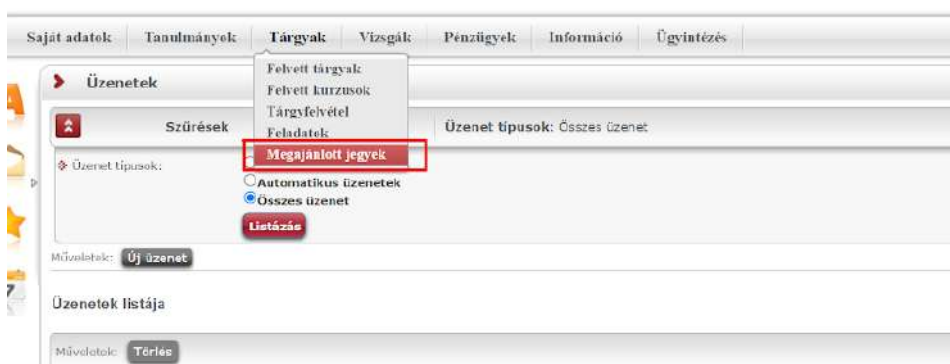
Saját adatok Tanulmányok Tárgyak Vizsgák Pénzügyek Információ Ügyintézés

Felvett tárgyak
Felvett kurzusok
Tárgyfelvétel
Feladatok
Megajánlott jegyek

Üzenetek

Szűrések

Üzenet típusok: Összes üzenet

Üzenet típusok:

Automatikus üzenetek
Összes üzenet
Listázás

Műveletek: Új üzenet

Üzenetek listája

Műveletek: Törlés